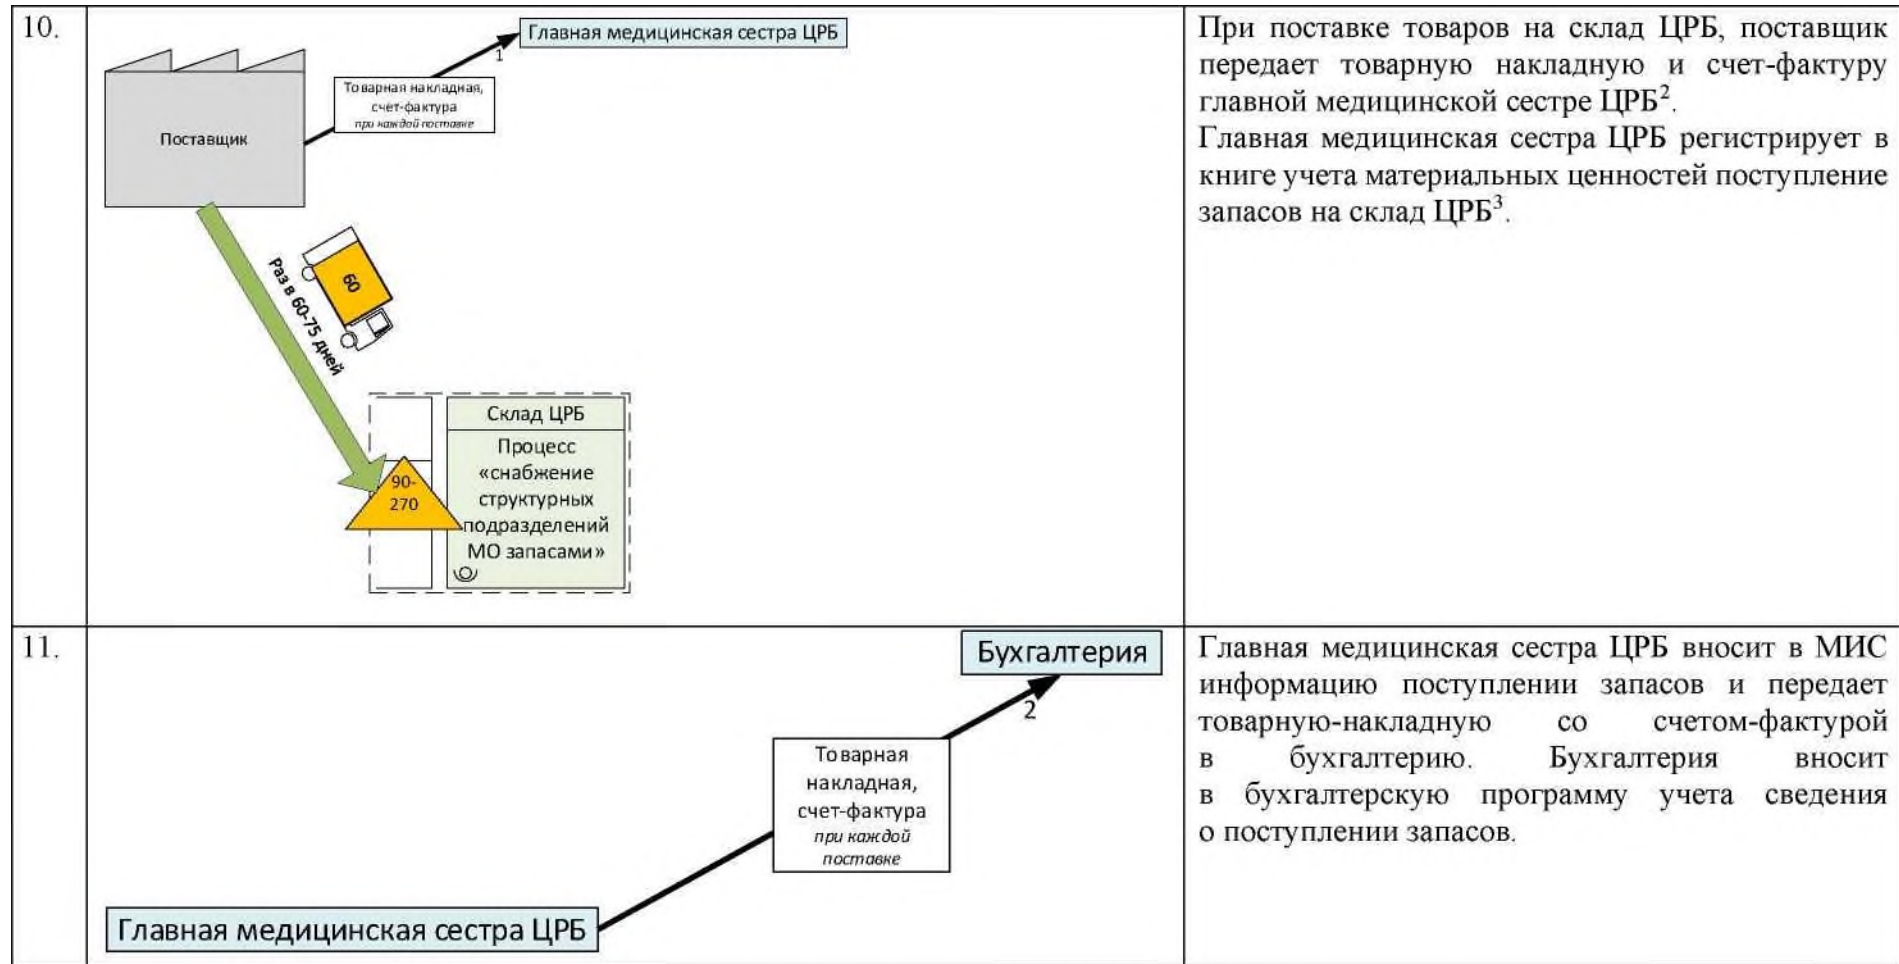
| | | |
|---|---|---|
| 10. | Главная медицинская сестра ЦРБ<br>1<br>Товарная накладная, счёт-фактура *при каждой поставке*<br>Поставщик<br>Раз в 60-75 дней<br>60<br>Склад ЦРБ<br>Процесс «снабжение структурных подразделений МО запасами»<br>90-270 | При поставке товаров на склад ЦРБ, поставщик передает товарную накладную и счет-фактуру главной медицинской сестре ЦРБ$^2$.<br>Главная медицинская сестра ЦРБ регистрирует в книге учета материальных ценностей поступление запасов на склад ЦРБ$^3$. |
| 11. | Бухгалтерия<br>2<br>Товарная накладная, счёт-фактура *при каждой поставке*<br>Главная медицинская сестра ЦРБ | Главная медицинская сестра ЦРБ вносит в МИС информацию поступлении запасов и передает товарную-накладную со счетом-фактурой в бухгалтерию. Бухгалтерия вносит в бухгалтерскую программу учета сведения о поступлении запасов. |